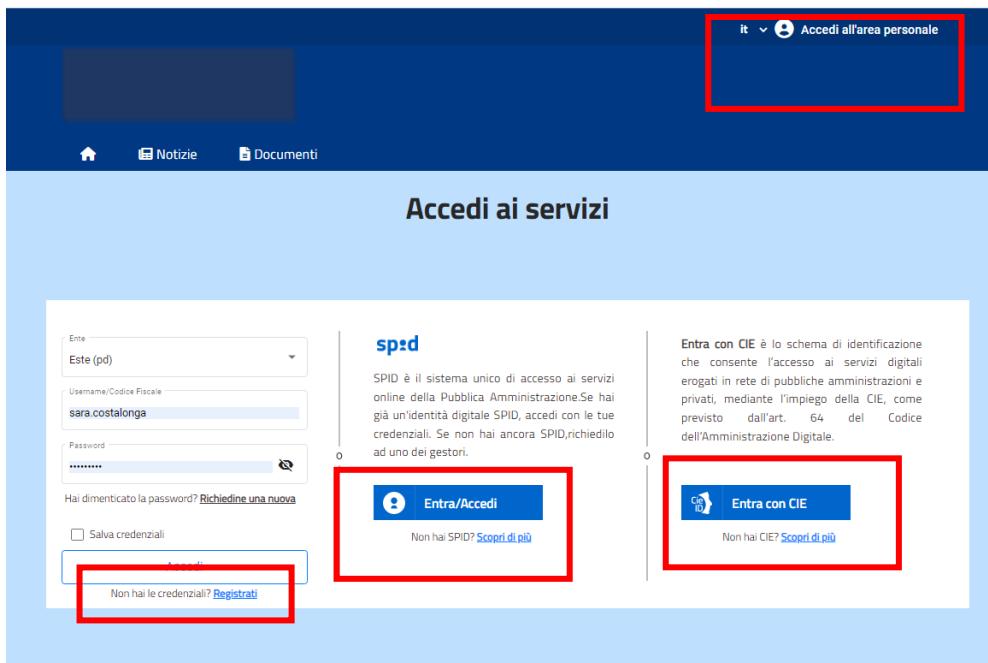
it Accedi all'area personale

Notizie Documenti

Accedi ai servizi

Ente
Este (pd)

Username/Codice Fiscale
sara.costalonga

Password
•••••••••

Hai dimenticato la password? Richiedine una nuova

Salva credenziali

Accedi

Non hai le credenziali? Registrati

spid

SPID è il sistema unico di accesso ai servizi online della Pubblica Amministrazione.Se hai già un'identità digitale SPID, accedi con le tue credenziali. Se non hai ancora SPID,richiedilo ad uno dei gestori.

Entra/Accedi

Non hai SPID? Scopri di più

Entra con CIE è lo schema di identificazione che consente l'accesso ai servizi digitali erogati in rete di pubbliche amministrazioni e privati, mediante l'impiego della CIE, come previsto dall'art. 64 del Codice dell'Amministrazione Digitale.

CieID Entra con CIE

Non hai CIE? Scopri di più